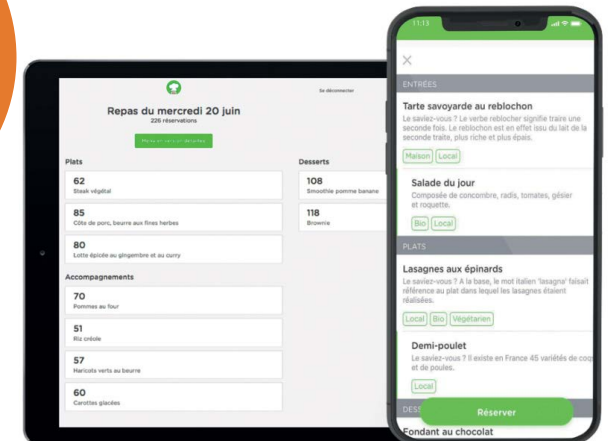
Se déconnecter

Repas du mercredi 20 juin
226 réservations

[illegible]

Plats

62
Steak végétal

85
Côte de porc, beurre aux fines herbes

80
Lotte épicée au gingembre et au curry

Accompagnements

70
Pommes au four

51
Riz créole

57
Haricots verts au beurre

60
Carottes glacées

Desserts

108
Smoothie pomme banane

118
Brownie

11:13

×

ENTRÉES

Tarte savoyarde au reblochon
Le saviez-vous ? Le verbe reblocher signifie traire une seconde fois. Le reblochon est en effet issu du lait de la seconde traite, plus riche et plus épais.

Maison Local

Salade du jour
Composée de concombre, radis, tomates, gésier et roquette.

Bio Local

PLATS

Lasagnes aux épinards
Le saviez-vous ? A la base, le mot italien 'lasagne' faisait référence au plat dans lequel les lasagnes étaient réalisées.

Local Bio Végétarien

Demi-poulet
Le saviez-vous ? Il existe en France 45 variétés de coq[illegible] et de poules.

Local

DES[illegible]

Réserver

Fondant au chocolat